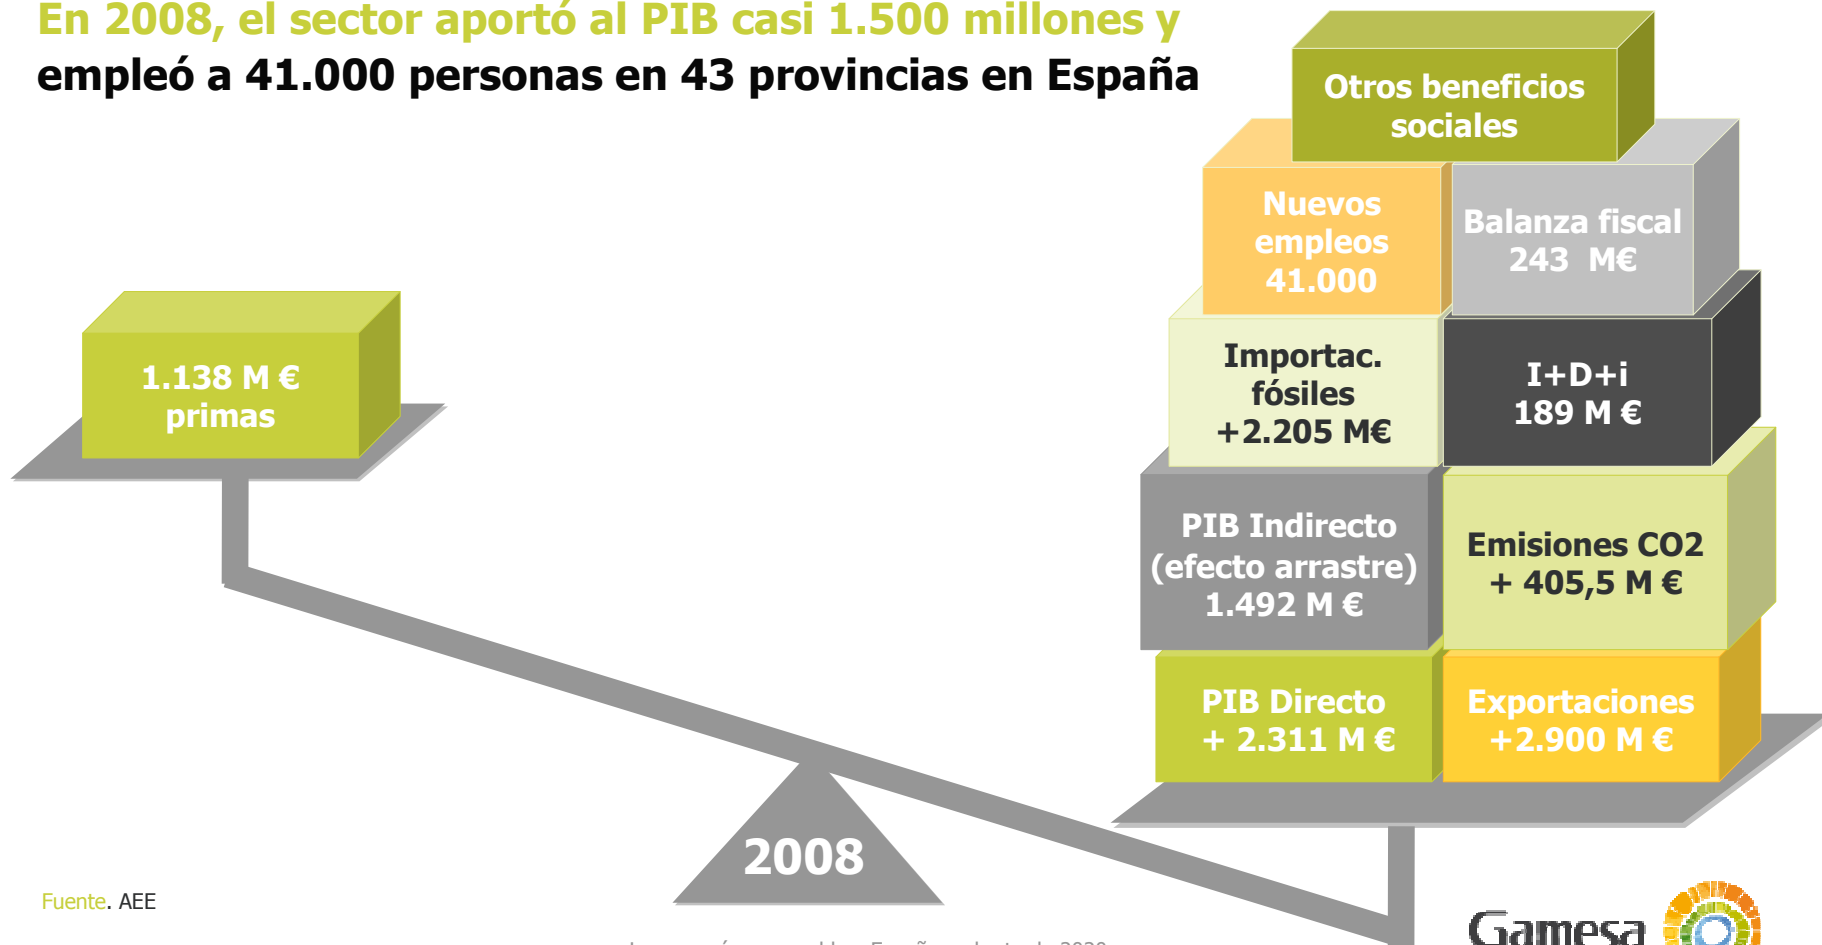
En 2008, el sector aportó al PIB casi 1.500 millones y empleó a 41.000 personas en 43 provincias en España

Otros beneficios sociales

Nuevos empleos 41.000

Balanza fiscal 243 M€

Importac. fósiles +2.205 M€

I+D+i 189 M €

PIB Indirecto (efecto arrastre) 1.492 M €

Emisiones CO2 + 405,5 M €

PIB Directo + 2.311 M €

Exportaciones +2.900 M €

1.138 M € primas

2008

Fuente. AEE

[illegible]

Gamesa